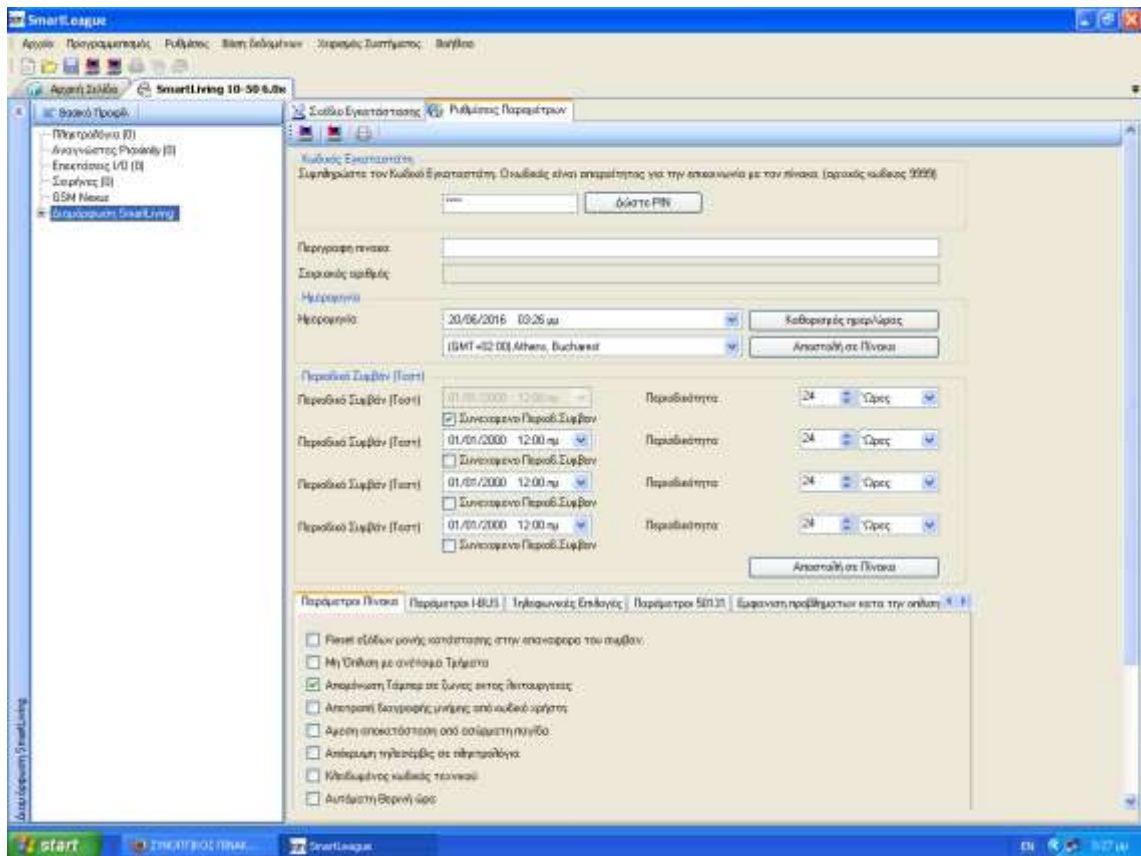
SmartLeague

Αρχείο Προγραμματισμός Ρυθμίσεις Βάση Δεδομένων Χειρισμός Συστήματος Βοήθεια

Αρχική Σελίδα SmartLiving 10-50 6.0x

Βασικό Προφίλ
Πληκτρολόγια (0)
Αναγνώστες Proximity (0)
Επεκτάσεις I/O (0)
Σειρήνες (0)
GSM Nexus
Διαμόρφωση SmartLiving

Σχέδιο Εγκατάστασης Ρυθμίσεις Παραμέτρων

Κωδικός Εγκαταστάτη
Συμπληρώστε τον Κωδικό Εγκαταστάτη. Ο κωδικός είναι απαραίτητος για την επικοινωνία με τον πίνακα. (αρχικός κωδικός 9999)

Δώστε PIN

Περιγραφή πίνακα
Σειριακός αριθμός

Ημερομηνία
Ημερομηνία 20/06/2016 03:26 μμ Καθορισμός ημερ/ώρας
(GMT+02:00) Athens, Bucharest Αποστολή σε Πίνακα

Περιοδικά Συμβάν (Τεστ)
Περιοδικό Συμβάν (Τεστ) 01/01/2000 12:00 πμ Περιοδικότητα 24 Ώρες
Συνεχόμενο Περιοδ.Συμβαν
Περιοδικό Συμβάν (Τεστ) 01/01/2000 12:00 πμ Περιοδικότητα 24 Ώρες
Συνεχόμενο Περιοδ.Συμβαν
Περιοδικό Συμβάν (Τεστ) 01/01/2000 12:00 πμ Περιοδικότητα 24 Ώρες
Συνεχόμενο Περιοδ.Συμβαν
Περιοδικό Συμβάν (Τεστ) 01/01/2000 12:00 πμ Περιοδικότητα 24 Ώρες
Συνεχόμενο Περιοδ.Συμβαν
Αποστολή σε Πίνακα

Παράμετροι Πίνακα | Παράμετροι I-BUS | Τηλεφωνικές Επιλογές | Παράμετροι SIA | Εμφάνιση προβλημάτων κατα την οπλιση

Reset εξόδων μονής κατάστασης στην αποκαταση του συμβαν.
Μη Όπλιση με ανέτοιμα Τμήματα
Απομόνωση Τάμπερ σε ζώνες εκτος λειτουργειας
Αποτροπή διαγραφής μνήμης από κωδικό χρήστη
Άμεση αποκατάσταση από ασύρματη συσκευή
Απόκρυψη πληκτρολ. σε πληκτρολόγια
Κλειδωμένος κωδικός τεχνικού
Αυτόματη θερινή ώρα

Διαμόρφωση SmartLiving

start ΣΥΝΟΠΤΙΚΟΣ ΠΙΝΑΚ... SmartLeague
EN